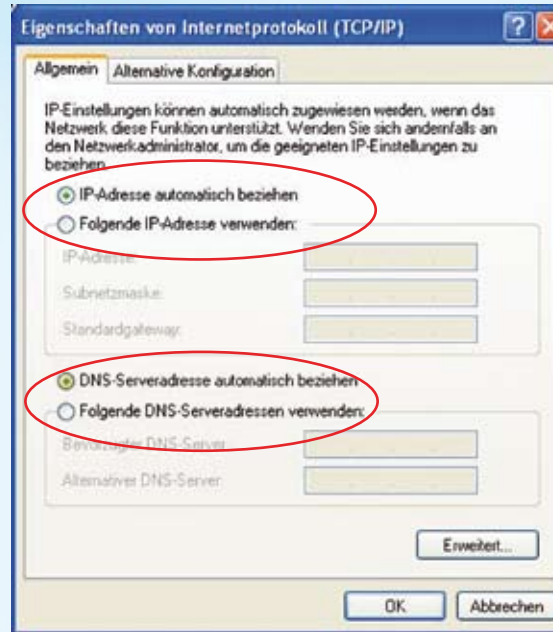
Eigenschaften von Internetprotokoll (TCP/IP)

Allgemein | Alternative Konfiguration

IP-Einstellungen können automatisch zugewiesen werden, wenn das Netzwerk diese Funktion unterstützt. Wenden Sie sich andernfalls an den Netzwerkadministrator, um die geeigneten IP-Einstellungen zu beziehen.

IP-Adresse automatisch beziehen

Folgende IP-Adresse verwenden:

IP-Adresse:

Subnetzmaske:

Standardgateway:

DNS-Serveradresse automatisch beziehen

Folgende DNS-Serveradressen verwenden:

Bevorzugter DNS-Server:

Alternativer DNS-Server:

Erweitert...

OK

Abbrechen